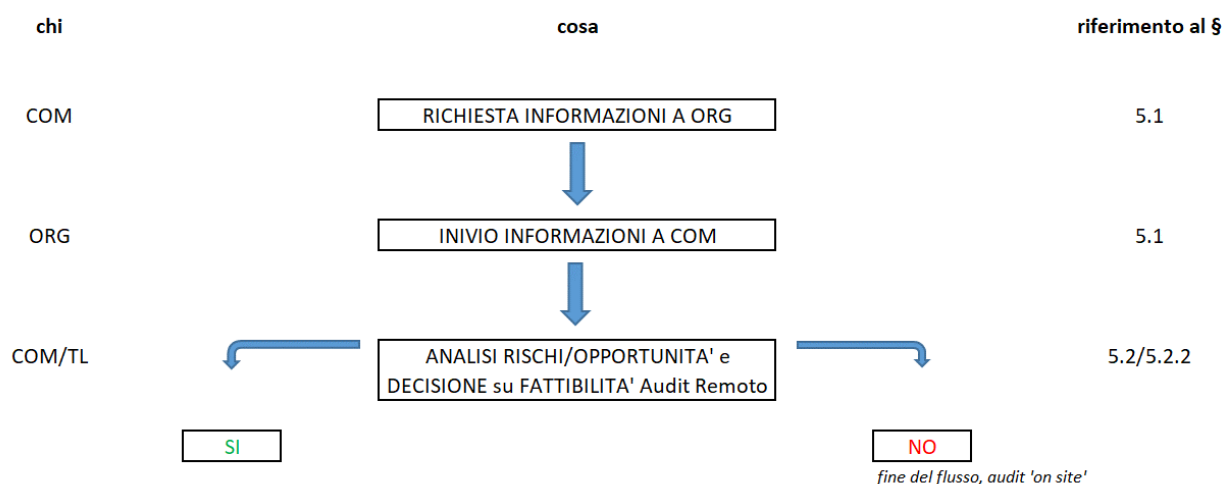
chi

cosa

riferimento al §

COM

RICHIESTA INFORMAZIONI A ORG

5.1

ORG

INVIO INFORMAZIONI A COM

5.1

COM/TL

ANALISI RISCHI/OPPORTUNITA' e DECISIONE su FATTIBILITA' Audit Remoto

5.2/5.2.2

SI

NO

fine del flusso, audit 'on site'